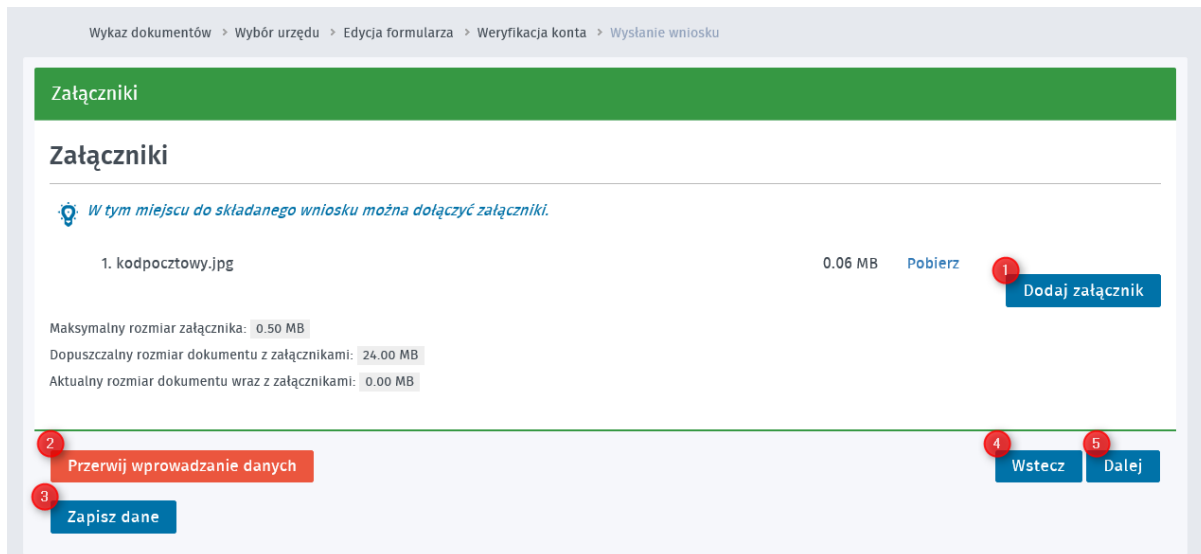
Wykaz dokumentów > Wybór urzędu > Edycja formularza > Weryfikacja konta > Wysłanie wniosku

Załączniki

Załączniki

W tym miejscu do składanego wniosku można dołączyć załączniki.

1. kodpocztowy.jpg 0.06 MB Pobierz

1

Dodaj załącznik

Maksymalny rozmiar załącznika: 0.50 MB
Dopuszczalny rozmiar dokumentu z załącznikami: 24.00 MB
Aktualny rozmiar dokumentu wraz z załącznikami: 0.00 MB

2

Przerwij wprowadzanie danych

3

Zapisz dane

4

Wstecz

5

Dalej